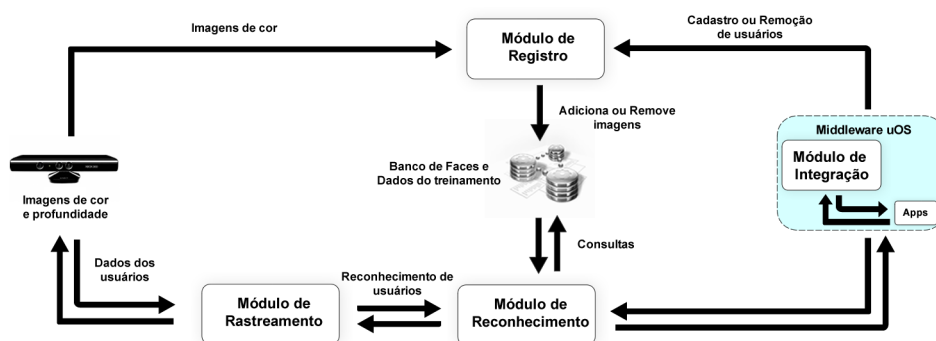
Imagens de cor

Módulo de Registro

Cadastro ou Remoção de usuários

Adiciona ou Remove imagens

Banco de Faces e Dados do treinamento

Middleware uOS

Módulo de Integração

Apps

Imagens de cor e profundidade

Consultas

Dados dos usuários

Reconhecimento de usuários

Módulo de Rastreamento

Módulo de Reconhecimento